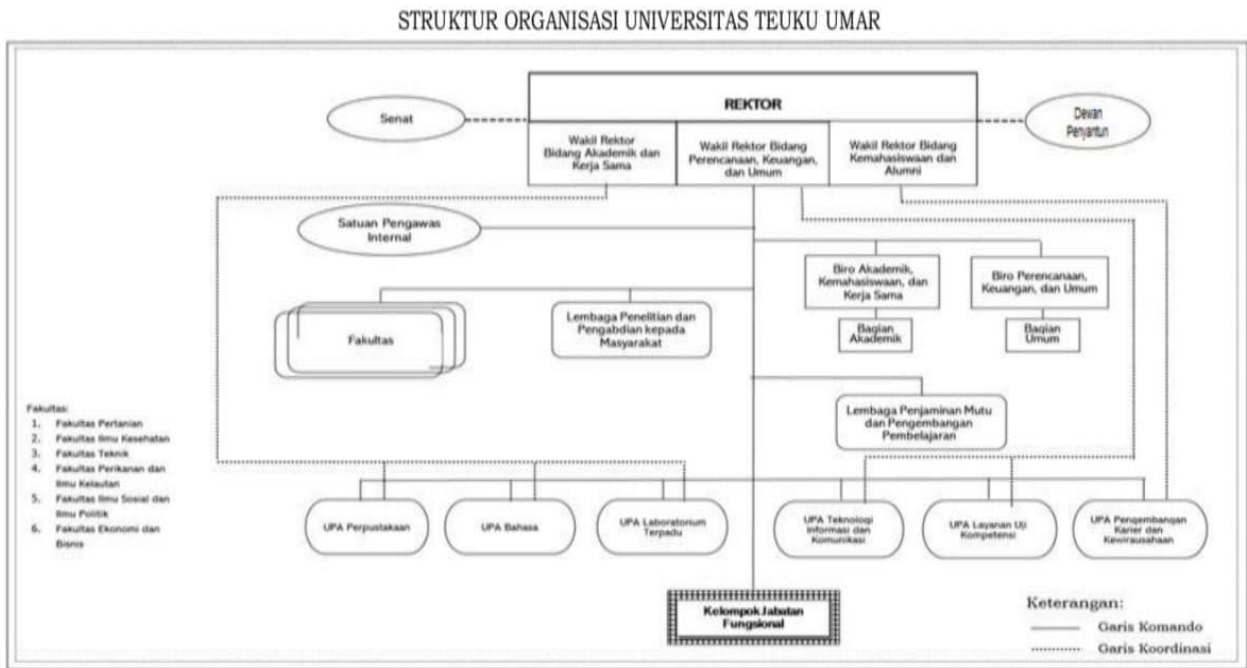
STRUKTUR ORGANISASI UNIVERSITAS TEUKU UMAR

REKTOR

Senat

Dewan Penyantun

Wakil Rektor Bidang Akademik dan Kerja Sama

Wakil Rektor Bidang Perencanaan, Keuangan, dan Umum

Wakil Rektor Bidang Kemahasiswaan dan Alumni

Satuan Pengawas Internal

Biro Akademik, Kemahasiswaan, dan Kerja Sama

Biro Perencanaan, Keuangan, dan Umum

Bagian Akademik

Bagian Umum

Fakultas

Lembaga Penelitian dan Pengabdian kepada Masyarakat

Lembaga Penjaminan Mutu dan Pengembangan Pembelajaran

Fakultas:
1. Fakultas Pertanian
2. Fakultas Ilmu Kesehatan
3. Fakultas Teknik
4. Fakultas Perikanan dan Ilmu Kelautan
5. Fakultas Ilmu Sosial dan Ilmu Politik
6. Fakultas Ekonomi dan Bisnis

UPA Perpustakaan

UPA Bahasa

UPA Laboratorium Terpadu

UPA Teknologi Informasi dan Komunikasi

UPA Layanan Uji Kompetensi

UPA Pengembangan Karier dan Kewirausahaan

Kelompok Jabatan Fungsional

Keterangan:
Garis Komando
Garis Koordinasi